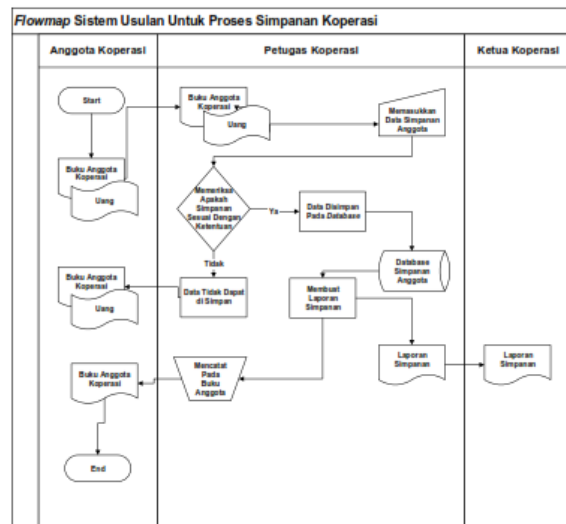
Flowmap Sistem Usulan Untuk Proses Simpanan Koperasi

Anggota Koperasi

Petugas Koperasi

Ketua Koperasi

Start

Buku Anggota Koperasi

Uang

Buku Anggota Koperasi

Uang

Memasukkan Data Simpanan Anggota

Memeriksa Apakah Simpanan Sesuai Dengan Ketentuan

Ya

Data Disimpan Pada Database

Tidak

Database Simpanan Anggota

Buku Anggota Koperasi

Uang

Data Tidak Dapat di Simpan

Membuat Laporan Simpanan

Laporan Simpanan

Laporan Simpanan

Mencatat Pada Buku Anggota

Buku Anggota Koperasi

End